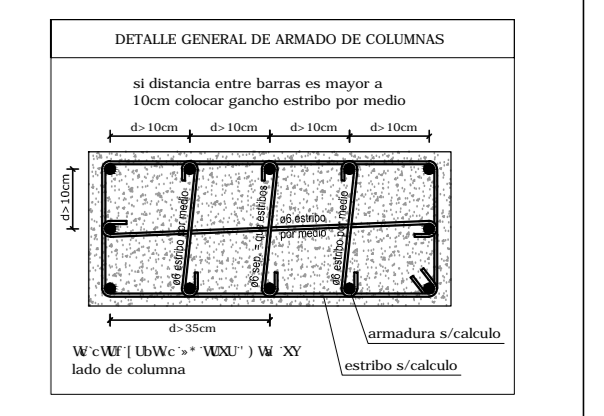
DETALLE GENERAL DE ARMADO DE COLUMNAS

si distancia entre barras es mayor a 10cm colocar gancho estribo por medio

d>10cm d>10cm d>10cm d>10cm

d>10cm

ø6 estribo por medio

ø6 sep. = que estribos

ø6 estribo por medio

ø6 estribo por medio

d>35cm

armadura s/calculo

estribo s/calculo

W`cWf`[ UbWc`»*`WXU`) Vsl`XY
lado de columna